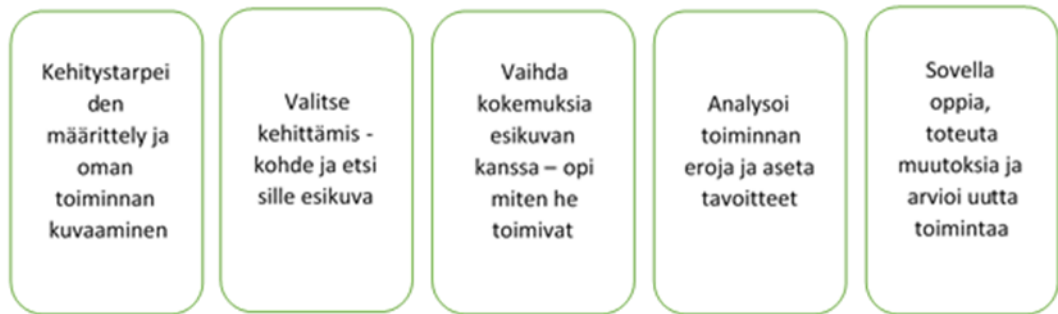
Kehitystarpeiden määrittely ja oman toiminnan kuvaaminen

Valitse kehittämis - kohde ja etsi sille esikuva

Vaihda kokemuksia esikuvan kanssa – opi miten he toimivat

Analysoi toiminnan eroja ja aseta tavoitteet

Sovella oppia, toteuta muutoksia ja arvioi uutta toimintaa